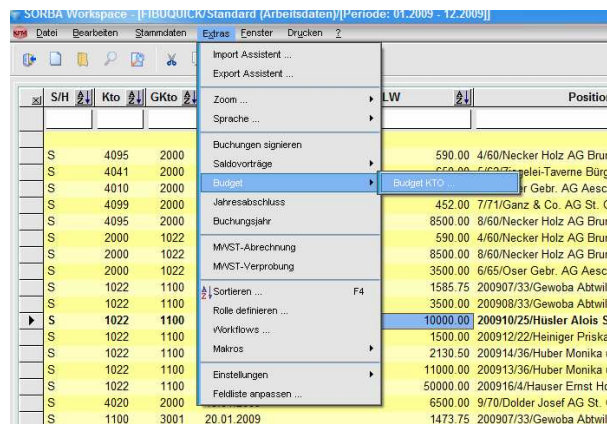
SORBA Workspace - [FIBUQUICK/Standard (Arbeitsdaten)/[Periode: 01.2009 - 12.2009]]

Datei Bearbeiten Stammdaten Extras Fenster Drucken ?

Import Assistent ...
Export Assistent ...
Zoom ...
Sprache ...
Buchungen signieren
Saldovorträge
Budget
Jahresabschluss
Buchungsjahr
MWST-Abrechnung
MWST-Verprobung
Sortieren ... F4
Rolle definieren ...
Workflows ...
Makros
Einstellungen
Feldliste anpassen ...

Budget KTO ...

| S/H | Kto | GKto | | LW | Position |
|---|---|---|---|---|---|
| S | 4095 | 2000 | | 590.00 | 4/60/Necker Holz AG Bru |
| S | 4041 | 2000 | | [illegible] | 5/62/Ziegelei-Taverne Bürg |
| S | 4010 | 2000 | | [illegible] | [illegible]er Gebr. AG Aesc |
| S | 4099 | 2000 | | 452.00 | 7/71/Ganz & Co. AG St. C |
| S | 4095 | 2000 | | 8500.00 | 8/60/Necker Holz AG Bru |
| S | 2000 | 1022 | | 590.00 | 4/60/Necker Holz AG Bru |
| S | 2000 | 1022 | | 8500.00 | 8/60/Necker Holz AG Bru |
| S | 2000 | 1022 | | 3500.00 | 6/65/Oser Gebr. AG Aesc |
| S | 1022 | 1100 | | 1585.75 | 200907/33/Gewoba Abtwil |
| S | 1022 | 1100 | | 3500.00 | 200908/33/Gewoba Abtwil |
| S | 1022 | 1100 | | 10000.00 | 200910/25/Hüsler Alois S |
| S | 1022 | 1100 | | 1500.00 | 200912/22/Heiniger Priska |
| S | 1022 | 1100 | | 2130.50 | 200914/36/Huber Monika |
| S | 1022 | 1100 | | 11000.00 | 200913/36/Huber Monika |
| S | 1022 | 1100 | | 50000.00 | 200916/4/Hauser Ernst Ho |
| S | 4020 | 2000 | | 6500.00 | 9/70/Dolder Josef AG St. |
| S | 1100 | 3001 | 20.01.2009 | 1473.75 | 200907/33/Gewoba Abtwil |